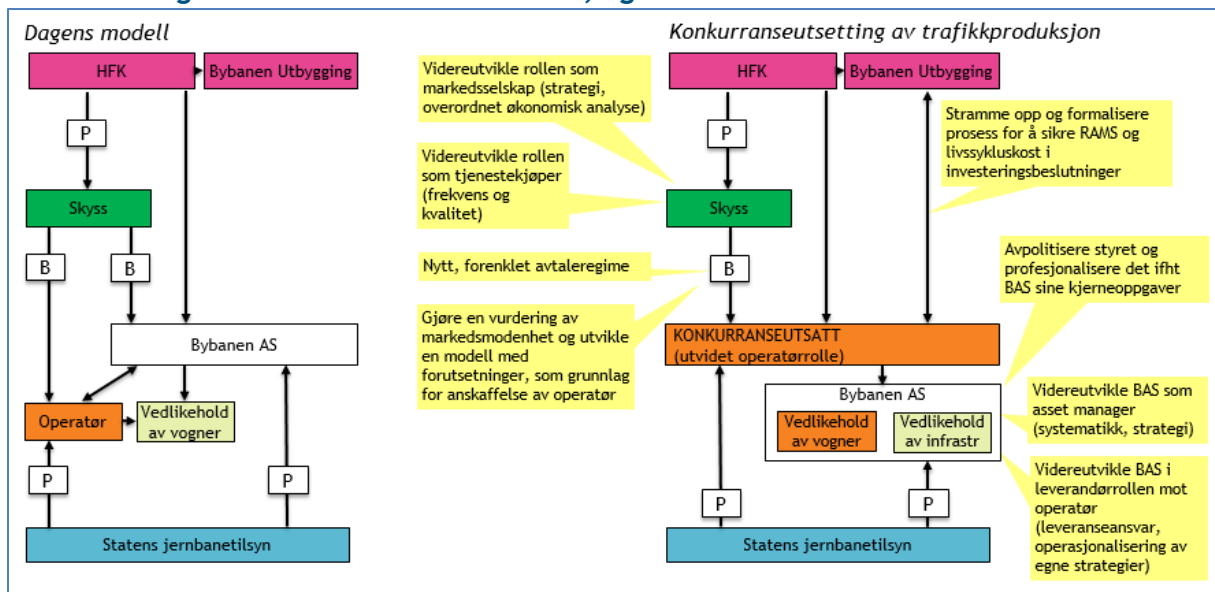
Dagens modell

HFK

Bybanen Utbygging

P

Skyss

B

B

Bybanen AS

Operatør

Vedlikehold av vogner

P

P

Statens jernbanetilsyn

Konkurranseutsetting av trafikkproduksjon

Videreutvikle rollen som markedsselskap (strategi, overordnet økonomisk analyse)

Videreutvikle rollen som tjenestekjøper (frekvens og kvalitet)

Nytt, forenklet avtaleregime

Gjøre en vurdering av markedsmodenhet og utvikle en modell med forutsetninger, som grunnlag for anskaffelse av operatør

HFK

Bybanen Utbygging

P

Skyss

B

KONKURRANSEUTSATT (utvidet operatørrolle)

Bybanen AS

Vedlikehold av vogner

Vedlikehold av infrastr

P

P

Statens jernbanetilsyn

Stramme opp og formalisere prosess for å sikre RAMS og livssykluskost i investeringsbeslutninger

Avpolitisere styret og profesjonalisere det ifht BAS sine kjerneoppgaver

Videreutvikle BAS som asset manager (systematikk, strategi)

Videreutvikle BAS i leverandørrollen mot operatør (leveranseansvar, operasjonalisering av egne strategier)